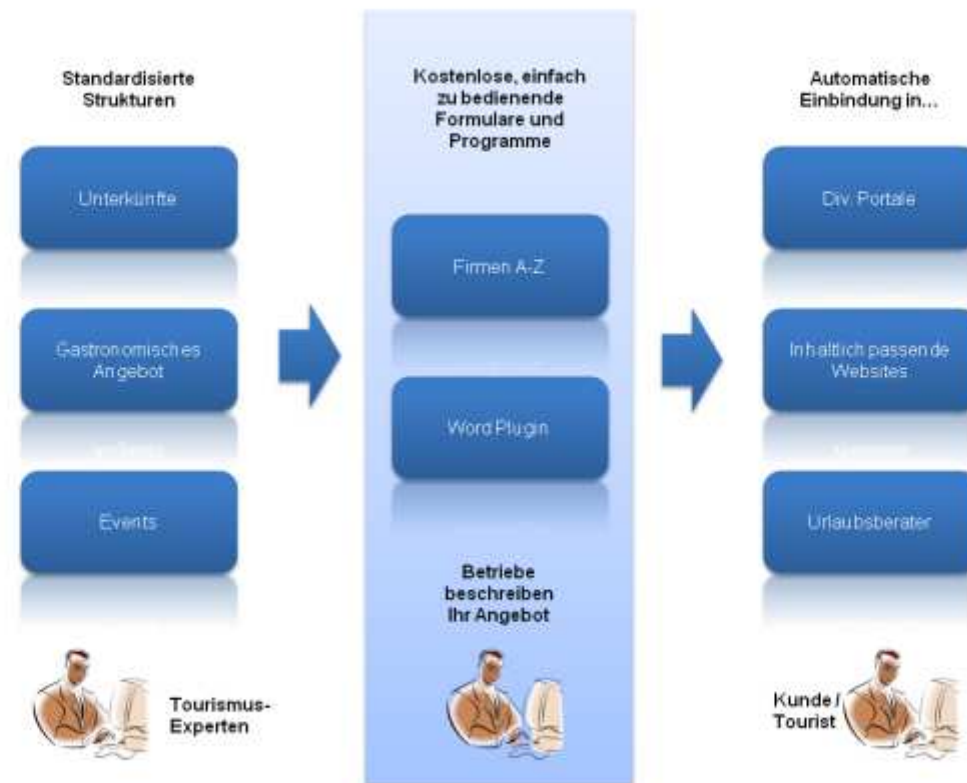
Standardisierte Strukturen

Unterkünfte

Gastronomisches Angebot

Events

Tourismus-Experten

Kostenlose, einfach zu bedienende Formulare und Programme

Firmen A-Z

Word Plugin

Betriebe beschreiben Ihr Angebot

Automatische Einbindung in...

Div. Portale

Inhaltlich passende Websites

Urlaubsberater

Kunde / Tourist